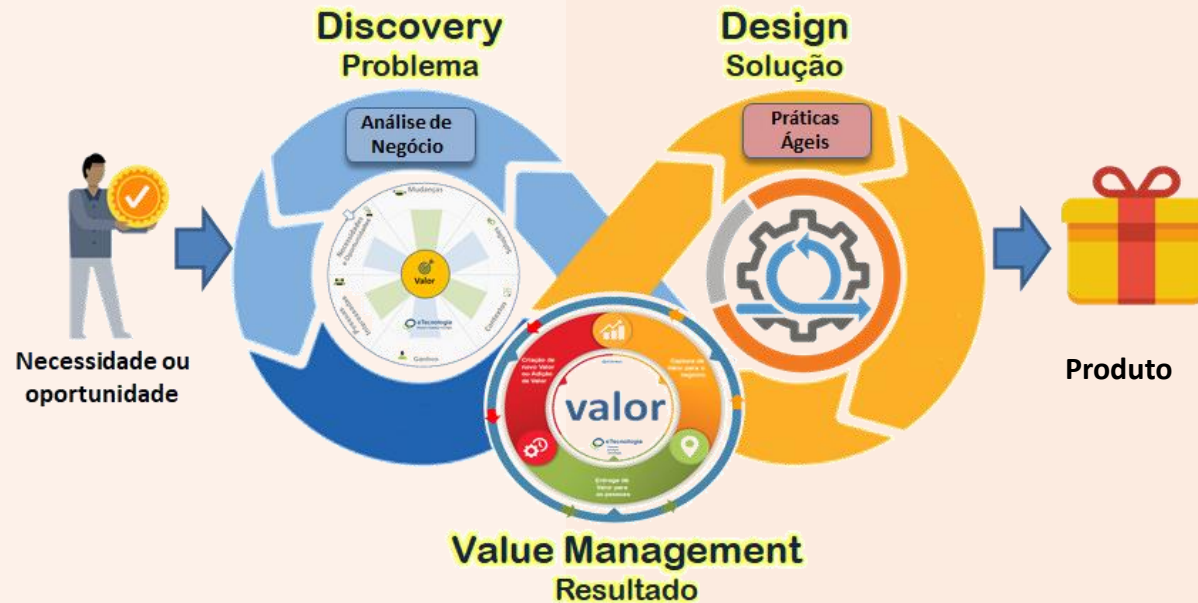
Discovery
Problema

Design
Solução

Análise de Negócio

Práticas Ágeis

Mudanças
Necessidades e Oportunidades
Soluções
Partes Interessadas
Contextos
Ganhos
Valor
eTecnologia

Necessidade ou oportunidade

Produto

Criação de novo Valor ou Adição de Valor
Captura de valor para o negócio
Entrega de Valor para as pessoas
valor
eTecnologia

Value Management
Resultado